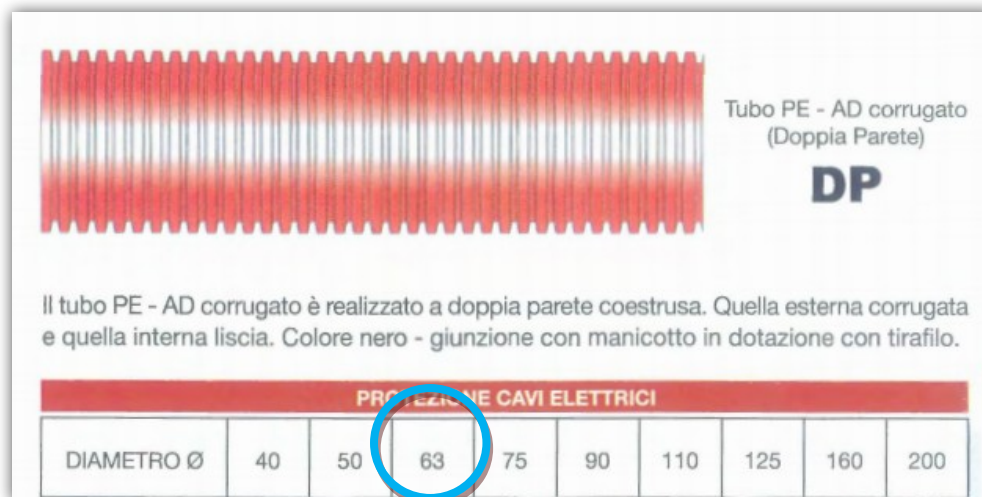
Tubo PE - AD corrugato (Doppia Parete)

DP

Il tubo PE - AD corrugato è realizzato a doppia parete coestrusa. Quella esterna corrugata e quella interna liscia. Colore nero - giunzione con manicotto in dotazione con tirafilo.

| PRO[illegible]E CAVI ELETTRICI | | | | | | | | | |
|---|---|---|---|---|---|---|---|---|---|
| DIAMETRO Ø | 40 | 50 | 63 | 75 | 90 | 110 | 125 | 160 | 200 |